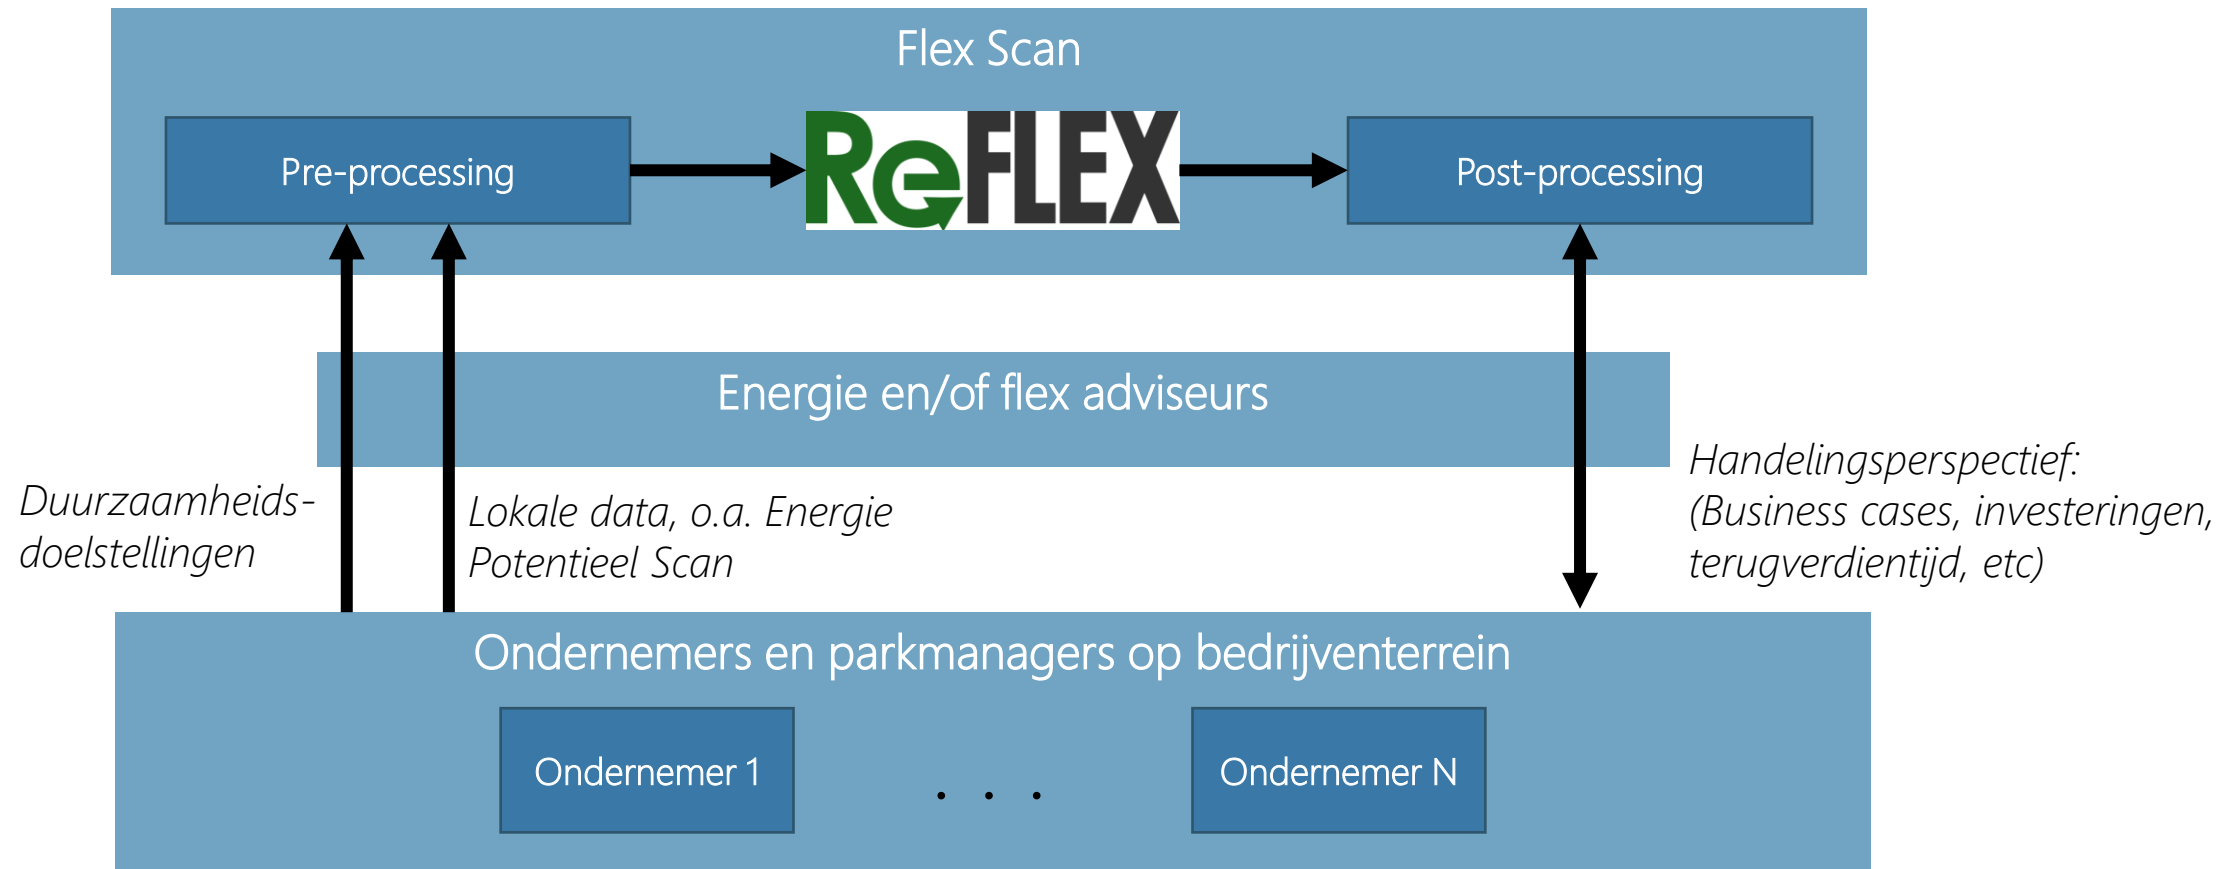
Flex Scan

Pre-processing

ReFLEX

Post-processing

Energie en/of flex adviseurs

Duurzaamheidsdoelstellingen

Lokale data, o.a. Energie Potentieel Scan

Handelingsperspectief: (Business cases, investeringen, terugverdientijd, etc)

Ondernemers en parkmanagers op bedrijventerrein

Ondernemer 1

. . .

Ondernemer N